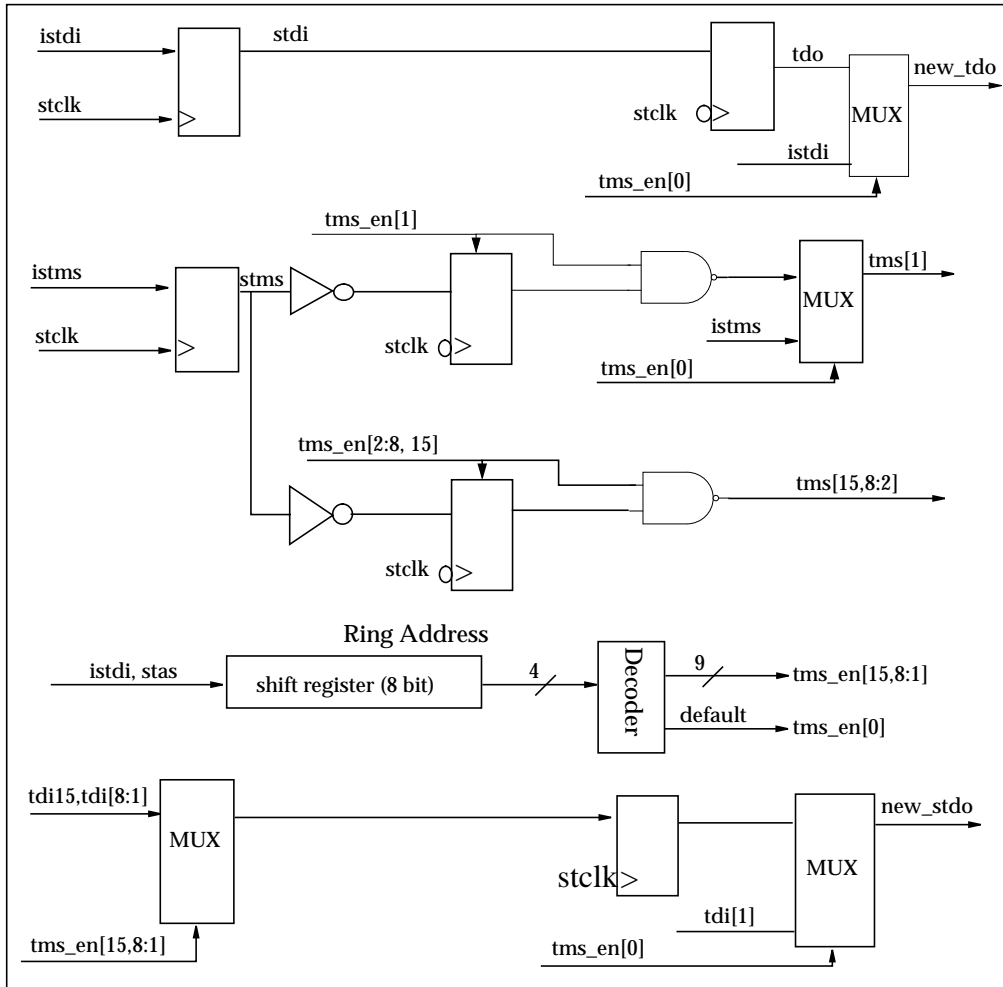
istdi
stdi
tdo
new_tdo
stclk
stclk
MUX
istdi
tms_en[0]

tms_en[1]
istms
stms
tms[1]
MUX
stclk
stclk
istms
tms_en[0]

tms_en[2:8, 15]
tms[15,8:2]
stclk

Ring Address
istdi, stas
shift register (8 bit)
4
Decoder
9
tms_en[15,8:1]
default
tms_en[0]

tdi15,tdi[8:1]
MUX
new_stdo
stclk
MUX
tdi[1]
tms_en[15,8:1]
tms_en[0]